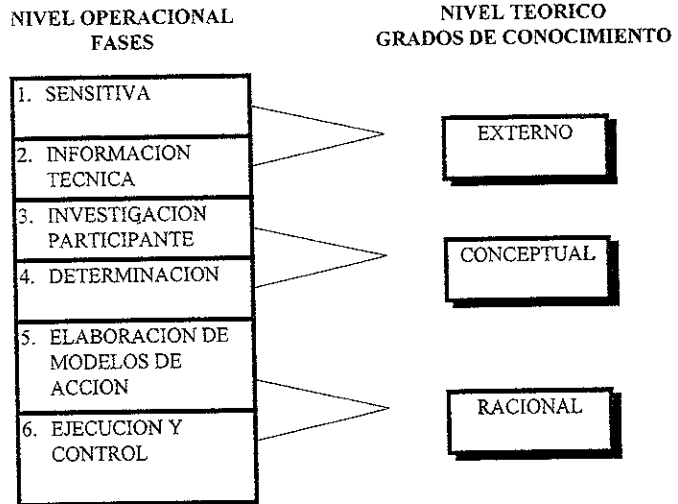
NIVEL OPERACIONAL
FASES

NIVEL TEORICO
GRADOS DE CONOCIMIENTO

1. SENSITIVA

2. INFORMACION TECNICA

3. INVESTIGACION PARTICIPANTE

4. DETERMINACION

5. ELABORACION DE MODELOS DE ACCION

6. EJECUCION Y CONTROL

EXTERNO

CONCEPTUAL

RACIONAL